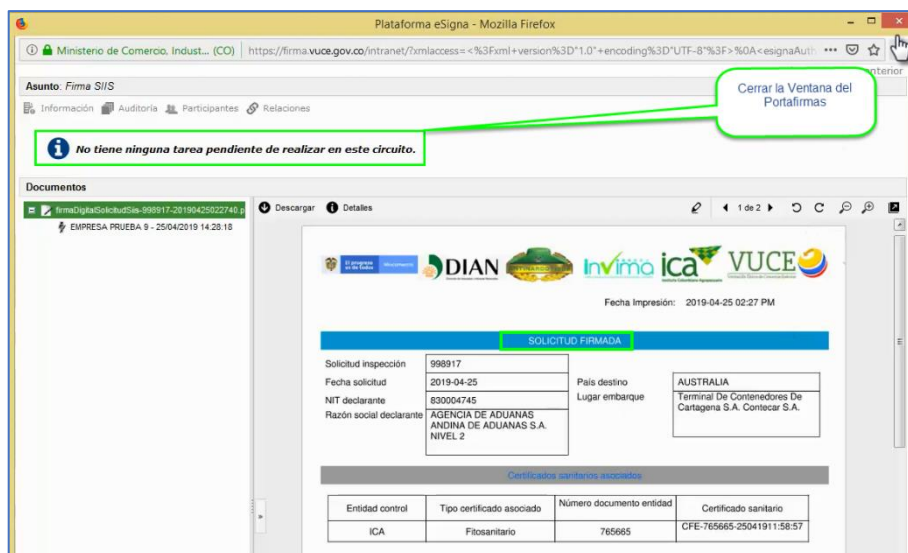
Plataforma eSigna - Mozilla Firefox

Ministerio de Comercio, Indust... (CO) https://firma.vuce.gov.co/intranet/?xmlaccess=<%3Fxml+version%3D"1.0"+encoding%3D"UTF-8"%3F>%0A<esignaAuth ••• nterior

Cerrar la Ventana del Portafirmas

Asunto: Firma SIIS

Información Auditoría Participantes Relaciones

No tiene ninguna tarea pendiente de realizar en este circuito.

Documentos

firmaDigitalSolicitudSiis-998917-20190425022740.p

EMPRESA PRUEBA 9 - 25/04/2019 14:28:18

Descargar Detalles

1 de 2

El progreso es de todos Mincomercio DIAN INVIMA ica VUCE

Fecha Impresión: 2019-04-25 02:27 PM

SOLICITUD FIRMADA

| Solicitud inspección | 998917 | | |
|---|---|---|---|
| Fecha solicitud | 2019-04-25 | País destino | AUSTRALIA |
| NIT declarante | 830004745 | Lugar embarque | Terminal De Contenedores De Cartagena S.A. Contecar S.A. |
| Razón social declarante | AGENCIA DE ADUANAS ANDINA DE ADUANAS S.A. NIVEL 2 | | |

Certificados sanitarios asociados

| Entidad control | Tipo certificado asociado | Número documento entidad | Certificado sanitario |
|---|---|---|---|
| ICA | Fitosanitario | 765665 | CFE-765665-25041911:58:57 |